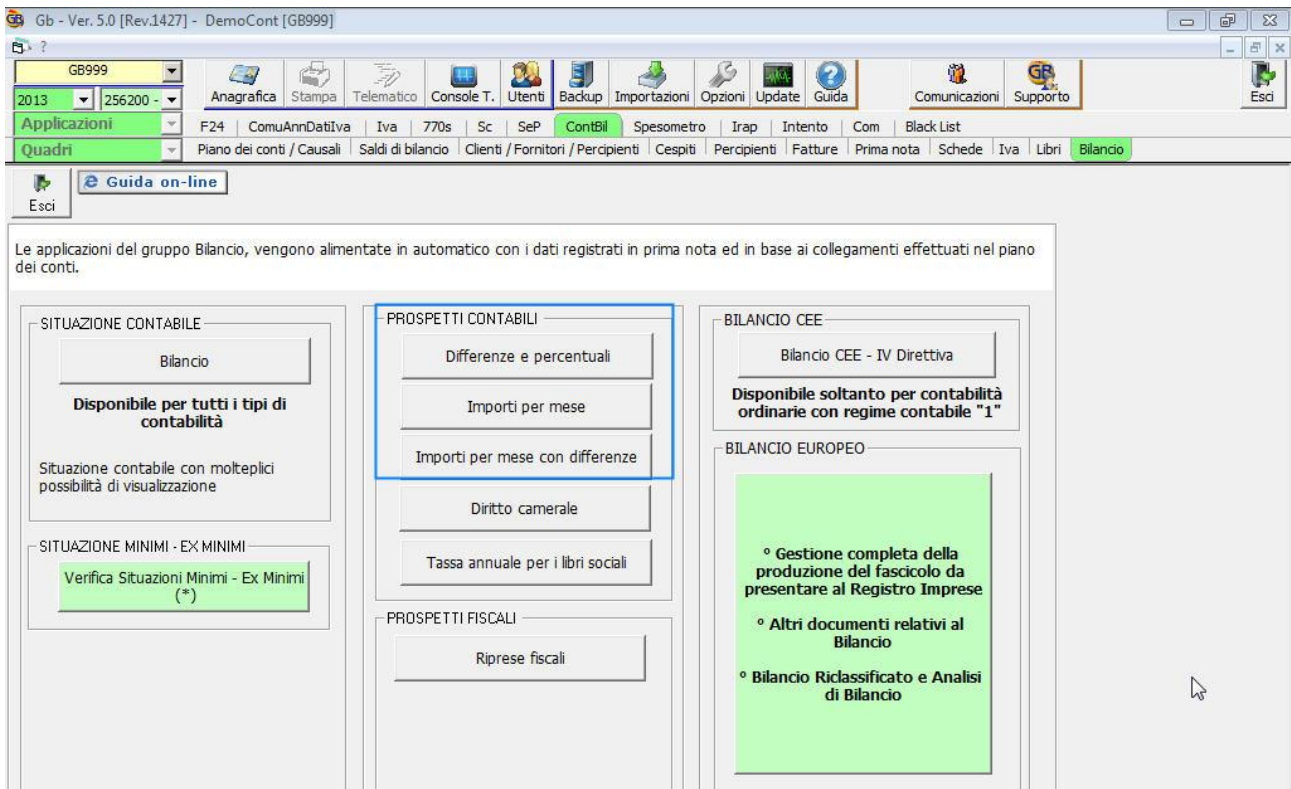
Gb - Ver. 5.0 [Rev.1427] - DemoCont [GB999]

GB999
2013 | 256200 -
Anagrafica | Stampa | Telematico | Console T. | Utenti | Backup | Importazioni | Opzioni | Update | Guida | Comunicazioni | Supporto | Esci

Applicazioni
F24 | ComuAnnDatiIva | Iva | 770s | Sc | SeP | ContBil | Spesometro | Irap | Intento | Com | Black List

Quadri
Piano dei conti / Causali | Saldi di bilancio | Clienti / Fornitori / Percipienti | Cespiti | Percipienti | Fatture | Prima nota | Schede | Iva | Libri | Bilancio

Esci
Guida on-line

Le applicazioni del gruppo Bilancio, vengono alimentate in automatico con i dati registrati in prima nota ed in base ai collegamenti effettuati nel piano dei conti.

SITUAZIONE CONTABILE
Bilancio
Disponibile per tutti i tipi di contabilità
Situazione contabile con molteplici possibilità di visualizzazione

SITUAZIONE MINIMI - EX MINIMI
Verifica Situazioni Minimi - Ex Minimi (*)

PROSPETTI CONTABILI
Differenze e percentuali
Importi per mese
Importi per mese con differenze
Diritto camerale
Tassa annuale per i libri sociali

PROSPETTI FISCALI
Riprese fiscali

BILANCIO CEE
Bilancio CEE - IV Direttiva
Disponibile soltanto per contabilità ordinarie con regime contabile "1"

BILANCIO EUROPEO
° Gestione completa della produzione del fascicolo da presentare al Registro Imprese
° Altri documenti relativi al Bilancio
° Bilancio Riclassificato e Analisi di Bilancio